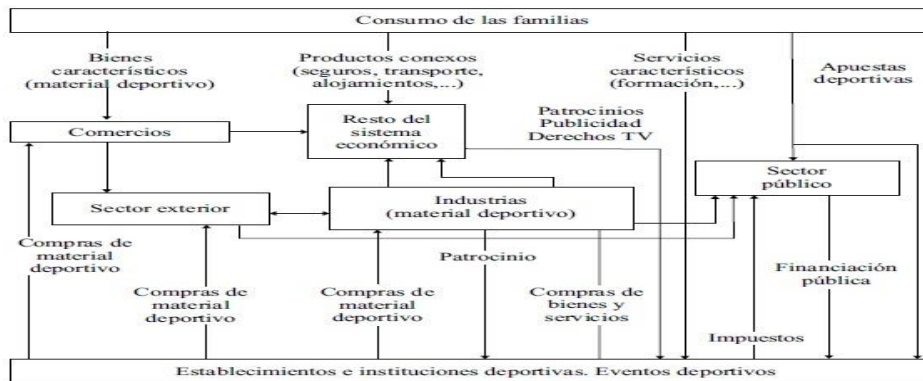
Consumo de las familias

Bienes característicos (material deportivo)

Productos conexos (seguros, transporte, alojamientos,...)

Servicios característicos (formación,...)

Apuestas deportivas

Patrocinios Publicidad Derechos TV

Comercios

Resto del sistema económico

Sector público

Sector exterior

Industrias (material deportivo)

Compras de material deportivo

Patrocinio

Financiación pública

Compras de material deportivo

Compras de material deportivo

Compras de bienes y servicios

Impuestos

Establecimientos e instituciones deportivas. Eventos deportivos